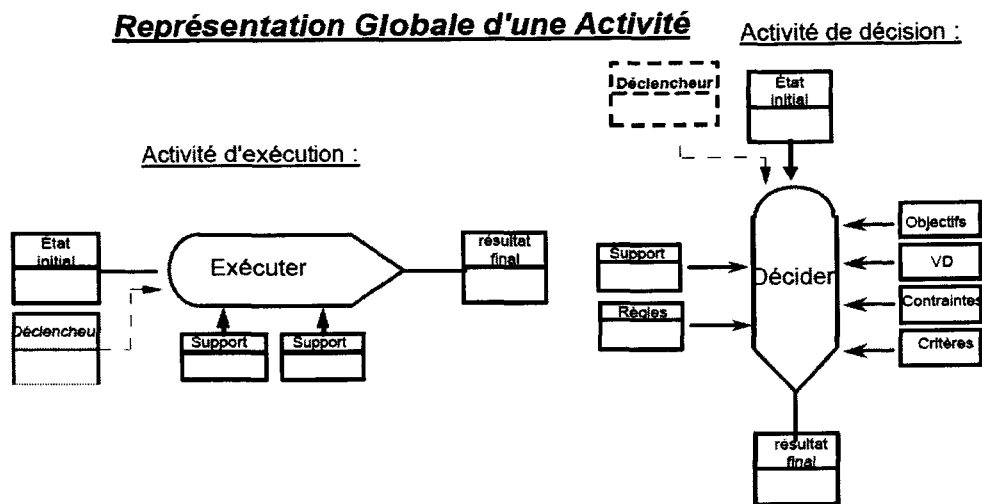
Représentation Globale d'une Activité

Activité de décision :

Déclencheur

État initial

Activité d'exécution :

État initial

Exécuter

résultat final

Déclencheu

Support

Support

Support

Décider

Objectifs

VD

Contraintes

Règles

Critères

résultat final